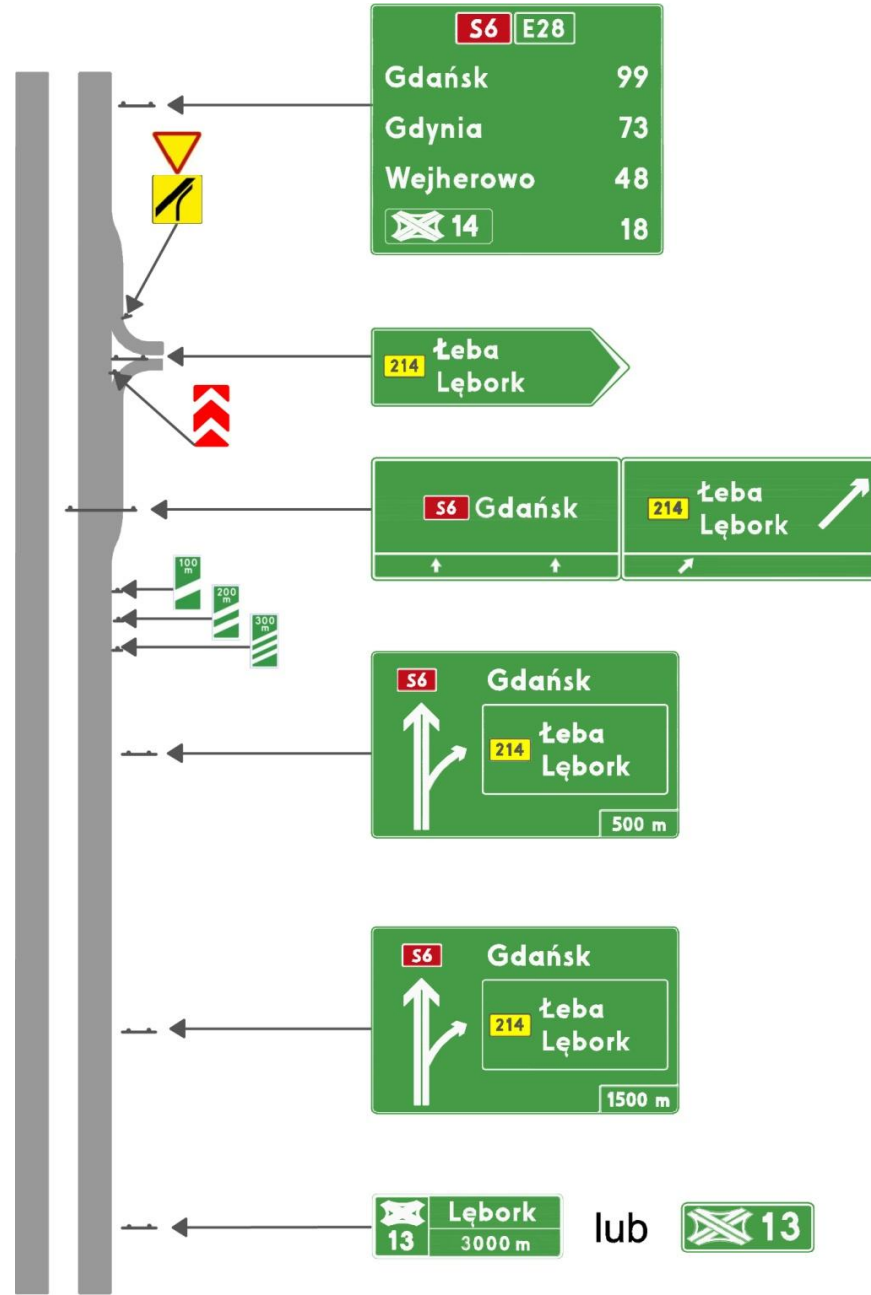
S6 E28
Gdańsk 99
Gdynia 73
Wejherowo 48
14 18

214 Łeba Lębork

S6 Gdańsk

214 Łeba Lębork

100 m
200 m
300 m

S6 Gdańsk
214 Łeba Lębork
500 m

S6 Gdańsk
214 Łeba Lębork
1500 m

13 Lębork 3000 m lub 13